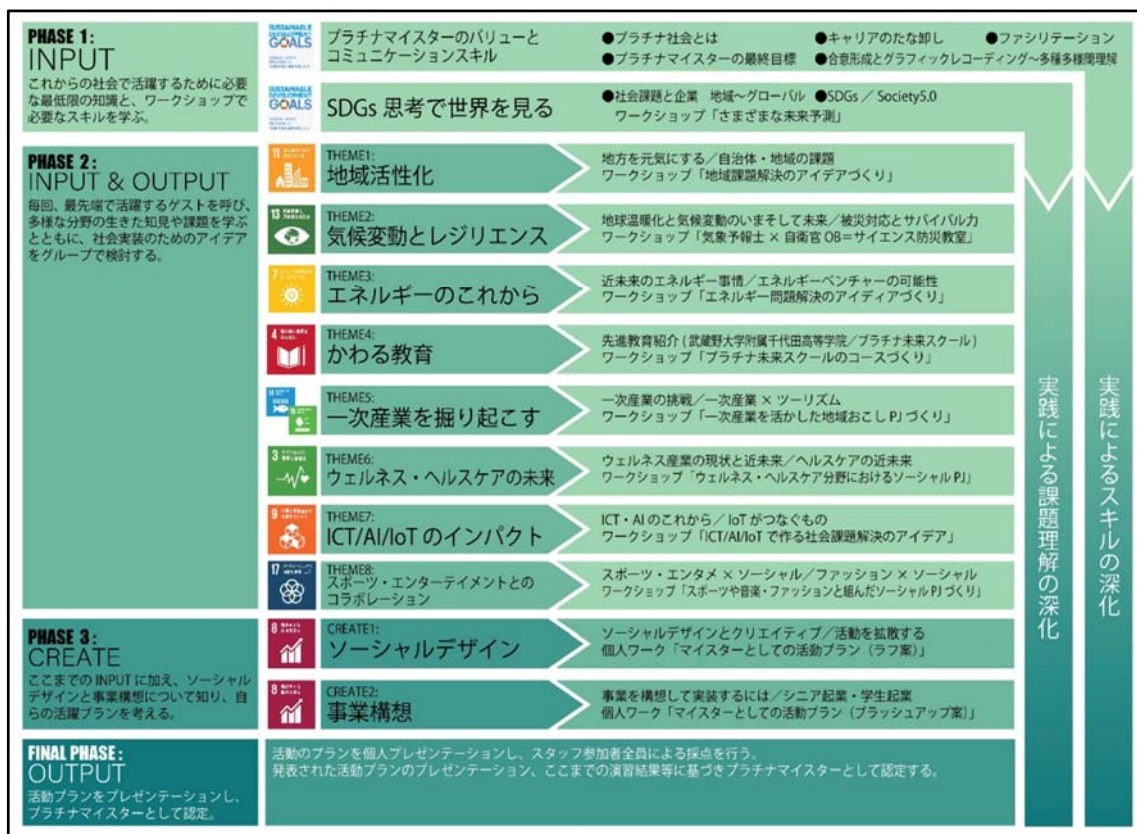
PHASE 1:
INPUT
これからの社会で活躍するために必要な最低限の知識と、ワークショップで必要なスキルを学ぶ。

SUSTAINABLE DEVELOPMENT GOALS
プラチナマイスターのバリューとコミュニケーションスキル
●プラチナ社会とは ●キャリアのたな卸し ●ファシリテーション
●プラチナマイスターの最終目標 ●合意形成とグラフィックレコーディング〜多種多様間理解

SUSTAINABLE DEVELOPMENT GOALS
SDGs 思考で世界を見る
●社会課題と企業 地域〜グローバル ●SDGs / Society5.0
ワークショップ「さまざまな未来予測」

PHASE 2:
INPUT & OUTPUT
毎回、最先端で活躍するゲストを呼び、多様な分野の生きた知見や課題を学ぶとともに、社会実装のためのアイデアをグループで検討する。

11
THEME1:
地域活性化
地方を元気にする／自治体・地域の課題
ワークショップ「地域課題解決のアイデアづくり」

13
THEME2:
気候変動とレジリエンス
地球温暖化と気候変動のいまそして未来／被災対応とサバイバル力
ワークショップ「気象予報士 × 自衛官 OB＝サイエンス防災教室」

7
THEME3:
エネルギーのこれから
近未来のエネルギー事情／エネルギーベンチャーの可能性
ワークショップ「エネルギー問題解決のアイディアづくり」

4
THEME4:
かわる教育
先進教育紹介（武蔵野大学附属千代田高等学院／プラチナ未来スクール）
ワークショップ「プラチナ未来スクールのコースづくり」

14 15
THEMES5:
一次産業を掘り起こす
一次産業の挑戦／一次産業 × ツーリズム
ワークショップ「一次産業を活かした地域おこしPJづくり」

3
THEME6:
ウェルネス・ヘルスケアの未来
ウェルネス産業の現状と近未来／ヘルスケアの近未来
ワークショップ「ウェルネス・ヘルスケア分野におけるソーシャルPJ」

9
THEME7:
ICT/AI/IoT のインパクト
ICT・AIのこれから／IoTがつなぐもの
ワークショップ「ICT/AI/IoTで作る社会課題解決のアイデア」

17
THEME8:
スポーツ・エンターテイメントとのコラボレーション
スポーツ・エンタメ × ソーシャル／ファッション × ソーシャル
ワークショップ「スポーツや音楽・ファッションと組んだソーシャルPJづくり」

PHASE 3:
CREATE
ここまでのINPUTに加え、ソーシャルデザインと事業構想について知り、自らの活躍プランを考える。

8
CREATE1:
ソーシャルデザイン
ソーシャルデザインとクリエイティブ／活動を拡散する
個人ワーク「マイスターとしての活動プラン（ラフ案）」

8
CREATE2:
事業構想
事業を構想して実装するには／シニア起業・学生起業
個人ワーク「マイスターとしての活動プラン（ブラッシュアップ案）」

FINAL PHASE:
OUTPUT
活動プランをプレゼンテーションし、プラチナマイスターとして認定。

活動のプランを個人プレゼンテーションし、スタッフ参加者全員による採点を行う。
発表された活動プランのプレゼンテーション、ここまでの演習結果等に基づきプラチナマイスターとして認定する。

実践による課題理解の深化

実践によるスキルの深化